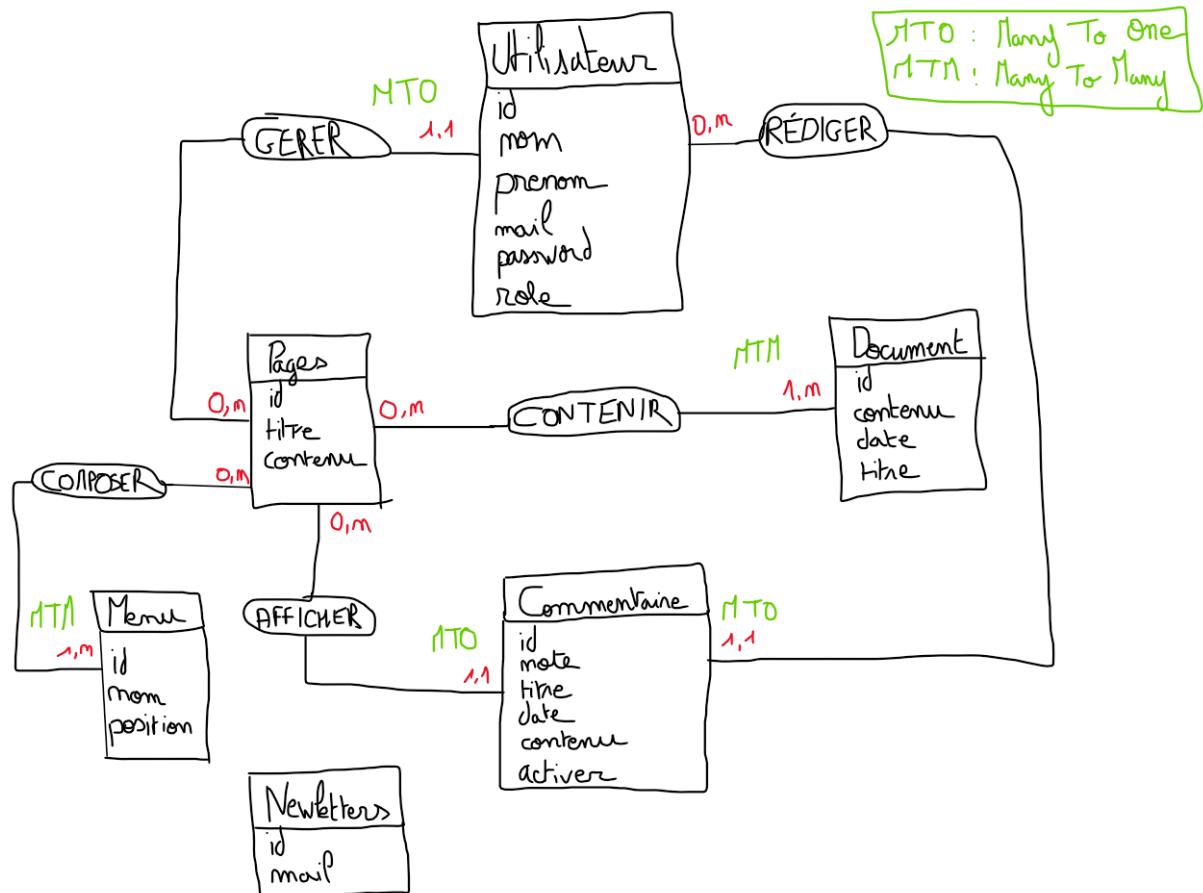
MTO : Many To One
MTM : Many To Many

Utilisateur
id
nom
prenom
mail
password
role

MTO
GERER
1,1
0,m
RÉDIGER

Pages
id
titre
contenu

0,m
0,m
CONTENIR
MTM
1,m

Document
id
contenu
date
titre

COMPOSER
0,m
0,m

MTM
1,m
Menu
id
nom
position

AFFICHER
MTO
1,1

Commentaire
id
note
titre
date
contenu
activer

MTO
1,1

Newletters
id
mail